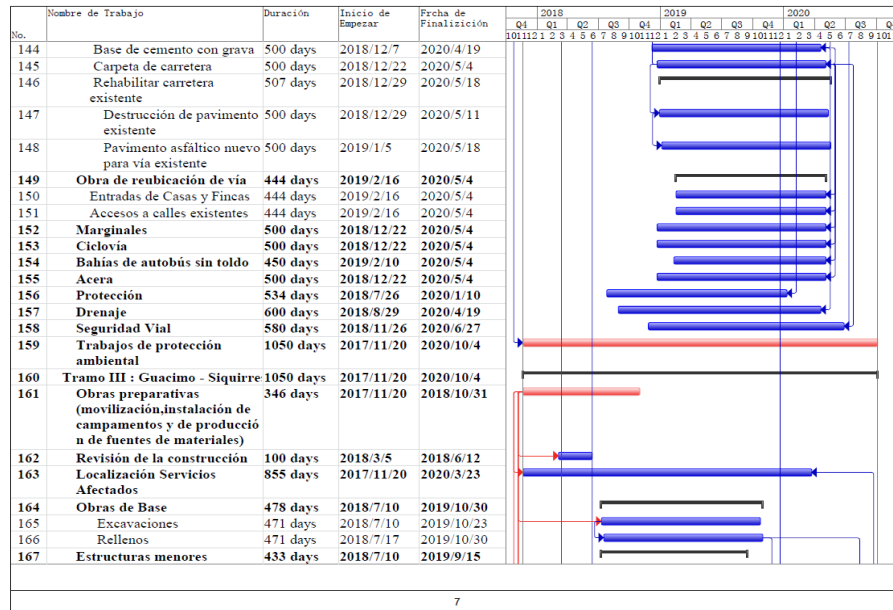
| No. | Nombre de Trabajo | Duración | Inicio de Empezar | Frcha de Finalización |
|---|---|---|---|---|
| 144 | Base de cemento con grava | 500 days | 2018/12/7 | 2020/4/19 |
| 145 | Carpeta de carretera | 500 days | 2018/12/22 | 2020/5/4 |
| 146 | Rehabilitar carretera existente | 507 days | 2018/12/29 | 2020/5/18 |
| 147 | Destrucción de pavimento existente | 500 days | 2018/12/29 | 2020/5/11 |
| 148 | Pavimento asfáltico nuevo para vía existente | 500 days | 2019/1/5 | 2020/5/18 |
| 149 | **Obra de reubicación de vía** | **444 days** | **2019/2/16** | **2020/5/4** |
| 150 | Entradas de Casas y Fincas | 444 days | 2019/2/16 | 2020/5/4 |
| 151 | Accesos a calles existentes | 444 days | 2019/2/16 | 2020/5/4 |
| 152 | **Marginales** | **500 days** | **2018/12/22** | **2020/5/4** |
| 153 | **Ciclovía** | **500 days** | **2018/12/22** | **2020/5/4** |
| 154 | **Bahías de autobús sin toldo** | **450 days** | **2019/2/10** | **2020/5/4** |
| 155 | **Acera** | **500 days** | **2018/12/22** | **2020/5/4** |
| 156 | **Protección** | **534 days** | **2018/7/26** | **2020/1/10** |
| 157 | **Drenaje** | **600 days** | **2018/8/29** | **2020/4/19** |
| 158 | **Seguridad Vial** | **580 days** | **2018/11/26** | **2020/6/27** |
| 159 | **Trabajos de protección ambiental** | **1050 days** | **2017/11/20** | **2020/10/4** |
| 160 | **Tramo III : Guacimo - Siquirre** | **1050 days** | **2017/11/20** | **2020/10/4** |
| 161 | **Obras preparativas (movilización,instalación de campamentos y de producción de fuentes de materiales)** | **346 days** | **2017/11/20** | **2018/10/31** |
| 162 | **Revisión de la construcción** | **100 days** | **2018/3/5** | **2018/6/12** |
| 163 | **Localización Servicios Afectados** | **855 days** | **2017/11/20** | **2020/3/23** |
| 164 | **Obras de Base** | **478 days** | **2018/7/10** | **2019/10/30** |
| 165 | Excavaciones | 471 days | 2018/7/10 | 2019/10/23 |
| 166 | Rellenos | 471 days | 2018/7/17 | 2019/10/30 |
| 167 | **Estructuras menores** | **433 days** | **2018/7/10** | **2019/9/15** |

2018 2019 2020
Q4 Q1 Q2 Q3 Q4 Q1 Q2 Q3 Q4 Q1 Q2 Q3 Q
10 11 12 1 2 3 4 5 6 7 8 9 10 11 12 1 2 3 4 5 6 7 8 9 10 11 12 1 2 3 4 5 6 7 8 9 10 1

7